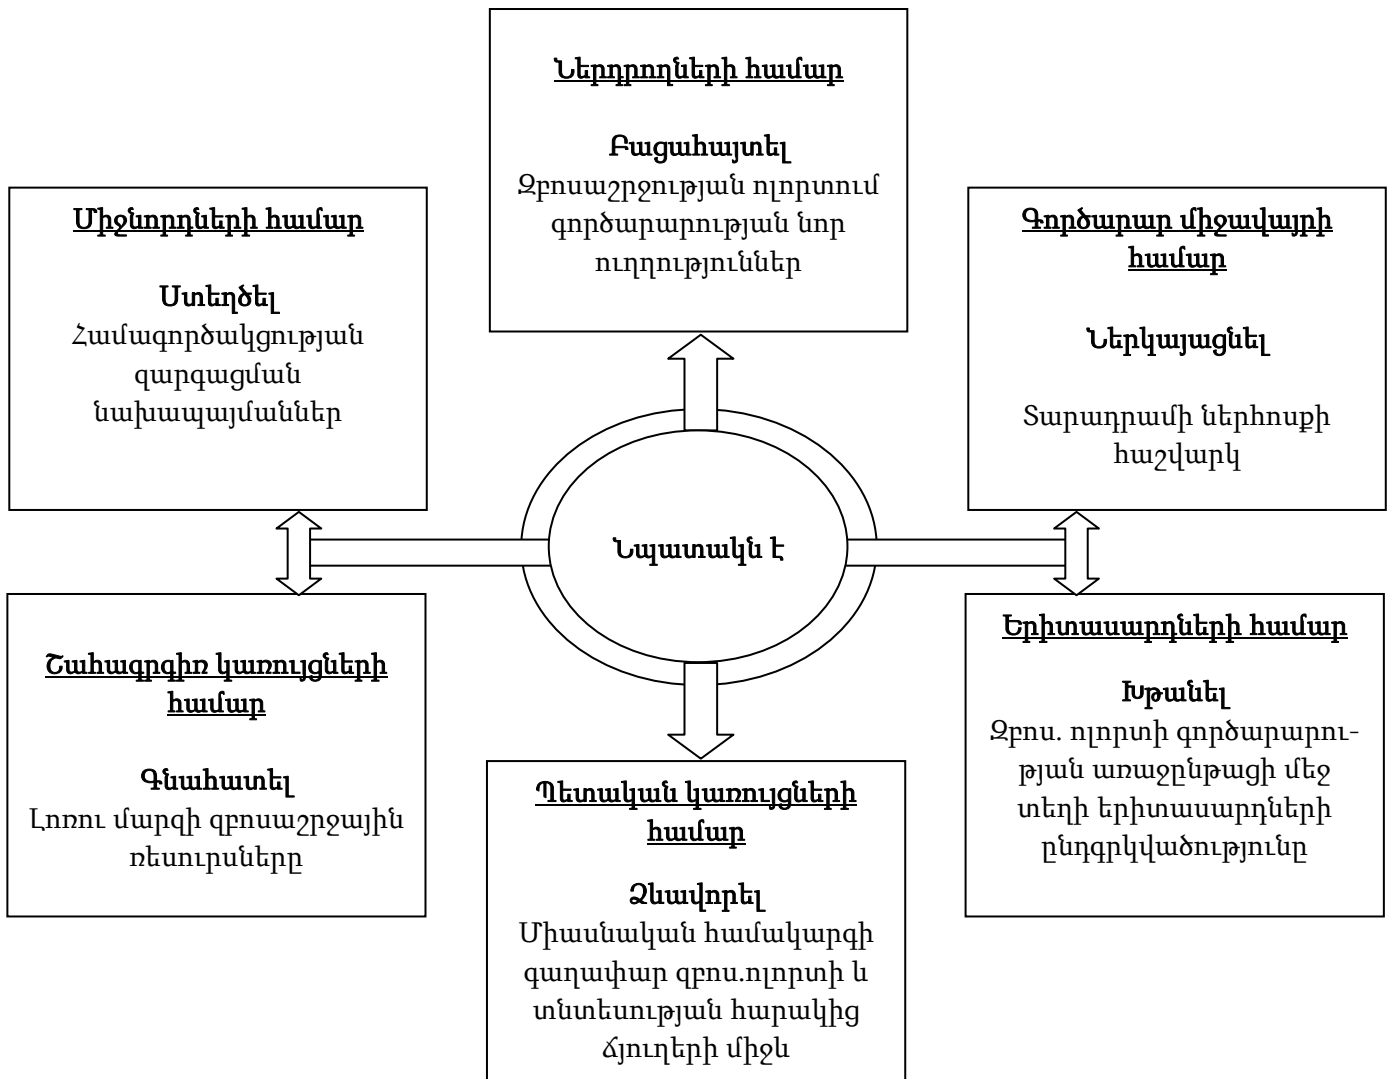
Ներդրողների համար

Բացահայտել
Զբոսաշրջության ոլորտում գործարարության նոր ուղղություններ

Միջնորդների համար

Ստեղծել
Համագործակցության զարգացման նախապայմաններ

Գործարար միջավայրի համար

Ներկայացնել

Տարադրամի ներհոսքի հաշվարկ

Նպատակն է

Շահագրգիռ կառույցների համար

Գնահատել
Լոռու մարզի զբոսաշրջային ռեսուրսները

Երիտասարդների համար

Խթանել
Զբոս. ոլորտի գործարարության առաջընթացի մեջ տեղի երիտասարդների ընդգրկվածությունը

Պետական կառույցների համար

Ձևավորել
Միասնական համակարգի գաղափար զբոս.ոլորտի և տնտեսության հարակից ճյուղերի միջև